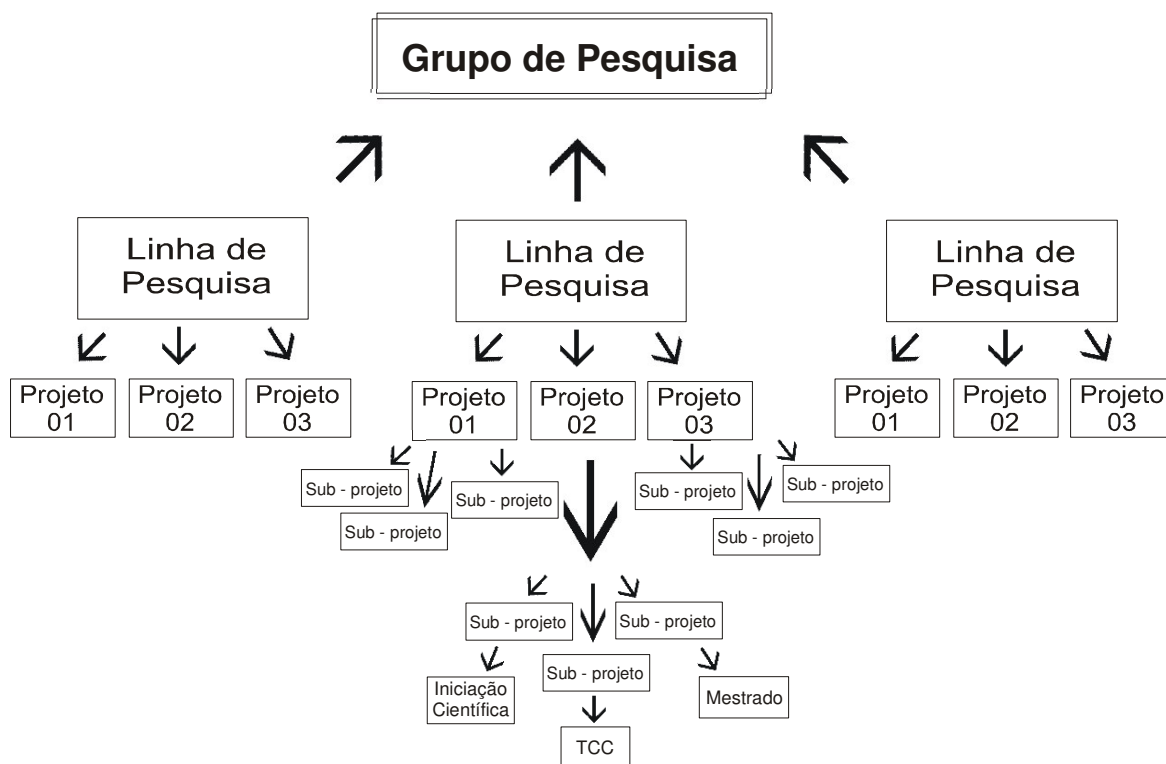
Grupo de Pesquisa

Linha de Pesquisa

Linha de Pesquisa

Linha de Pesquisa

Projeto 01

Projeto 02

Projeto 03

Projeto 01

Projeto 02

Projeto 03

Projeto 01

Projeto 02

Projeto 03

Sub - projeto

Sub - projeto

Sub - projeto

Sub - projeto

Sub - projeto

Sub - projeto

Sub - projeto

Sub - projeto

Sub - projeto

Iniciação Científica

TCC

Mestrado